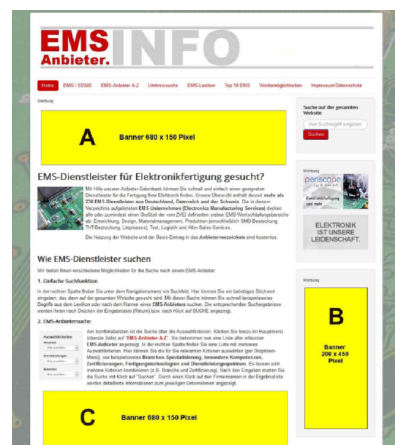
EMS Anbieter. INFO

Home | EMS / EMS | EMS-Anbieter A-Z | Umkreissuche | EMS-Lexikon | Top 10 EMS | Werbemöglichkeiten | Impressum/Datenschutz

Werbung

A

Banner 680 x 150 Pixel

EMS-Dienstleister für Elektronikfertigung gesucht?

Mit Hilfe unserer Anbieter-Datenbank können Sie schnell und einfach einen geeigneten Dienstleister für die Fertigung Ihrer Elektronik finden. Unsere Übersicht enthält derzeit mehr als 250 EMS-Dienstleister aus Deutschland, Österreich und der Schweiz. Die in diesem Verzeichnis aufgelisteten EMS-Unternehmen (Electronics Manufacturing Services) decken alle oder zumindest einen Großteil der vom ZVEI definierten sieben EMS-Wertschöpfungsbereiche ab: Entwicklung, Design, Materialmanagement, Produktion (einschließlich SMD-Bestückung, THT-Bestückung, Lötprozess), Test, Logistik und After-Sales-Services.

Die Nutzung der Website und der Basis-Eintrag in das Anbieterverzeichnis sind kostenlos.

Wie EMS-Dienstleister suchen

Wir bieten Ihnen verschiedene Möglichkeiten für die Suche nach einem EMS-Anbieter:

1. Einfache Suchfunktion

In der rechten Spalte finden Sie unter dem Navigationsmenü ein Suchfeld. Hier können Sie ein beliebiges Stichwort eingeben, das dann auf der gesamten Website gesucht wird. Mit dieser Suche können Sie schnell beispielsweise Begriffe aus dem Lexikon oder nach dem Namen eines EMS-Anbieters suchen. Die entsprechenden Suchergebnisse werden Ihnen nach Drücken der Eingabetaste (Return) bzw. nach Klick auf SUCHE angezeigt.

2. EMS-Anbietersuche

Am komfortabelsten ist die Suche über die Auswahlfunktion. Klicken Sie hierzu im Hauptmenü (oberste Zeile) auf "EMS-Anbieter A-Z". Sie bekommen nun eine Liste aller erfassten EMS-Anbieter angezeigt. In der rechten Spalte finden Sie eine Liste mit mehreren Auswahlfiltern. Hier können Sie die für Sie relevanten Kriterien auswählen (per Dropdown-Menü), wie beispielsweise Branchen, Spezialisierung, besondere Kompetenzen, Zertifizierungen, Fertigungstechnologien und Dienstleistungsspektrum. Es lassen sich mehrere Kriterien kombinieren (z.B. Branche und Zertifizierung). Nach den Eingaben starten Sie die Suche mit Klick auf "Suchen". Durch einen Klick auf den Firmennamen in der Ergebnisliste werden detailliertere Informationen zum jeweiligen Unternehmen angezeigt.

Auswahlkriterien
Branchen
Zertifizierungen
Spezialisierung

C

Banner 680 x 150 Pixel

Suche auf der gesamten Website

Hier Suchbegriff eingeben

Suchen

Werbung

periscope

ELEKTRONIK IST UNSERE LEIDENSCHAFT.

Werbung

B

Banner 200 x 450 Pixel